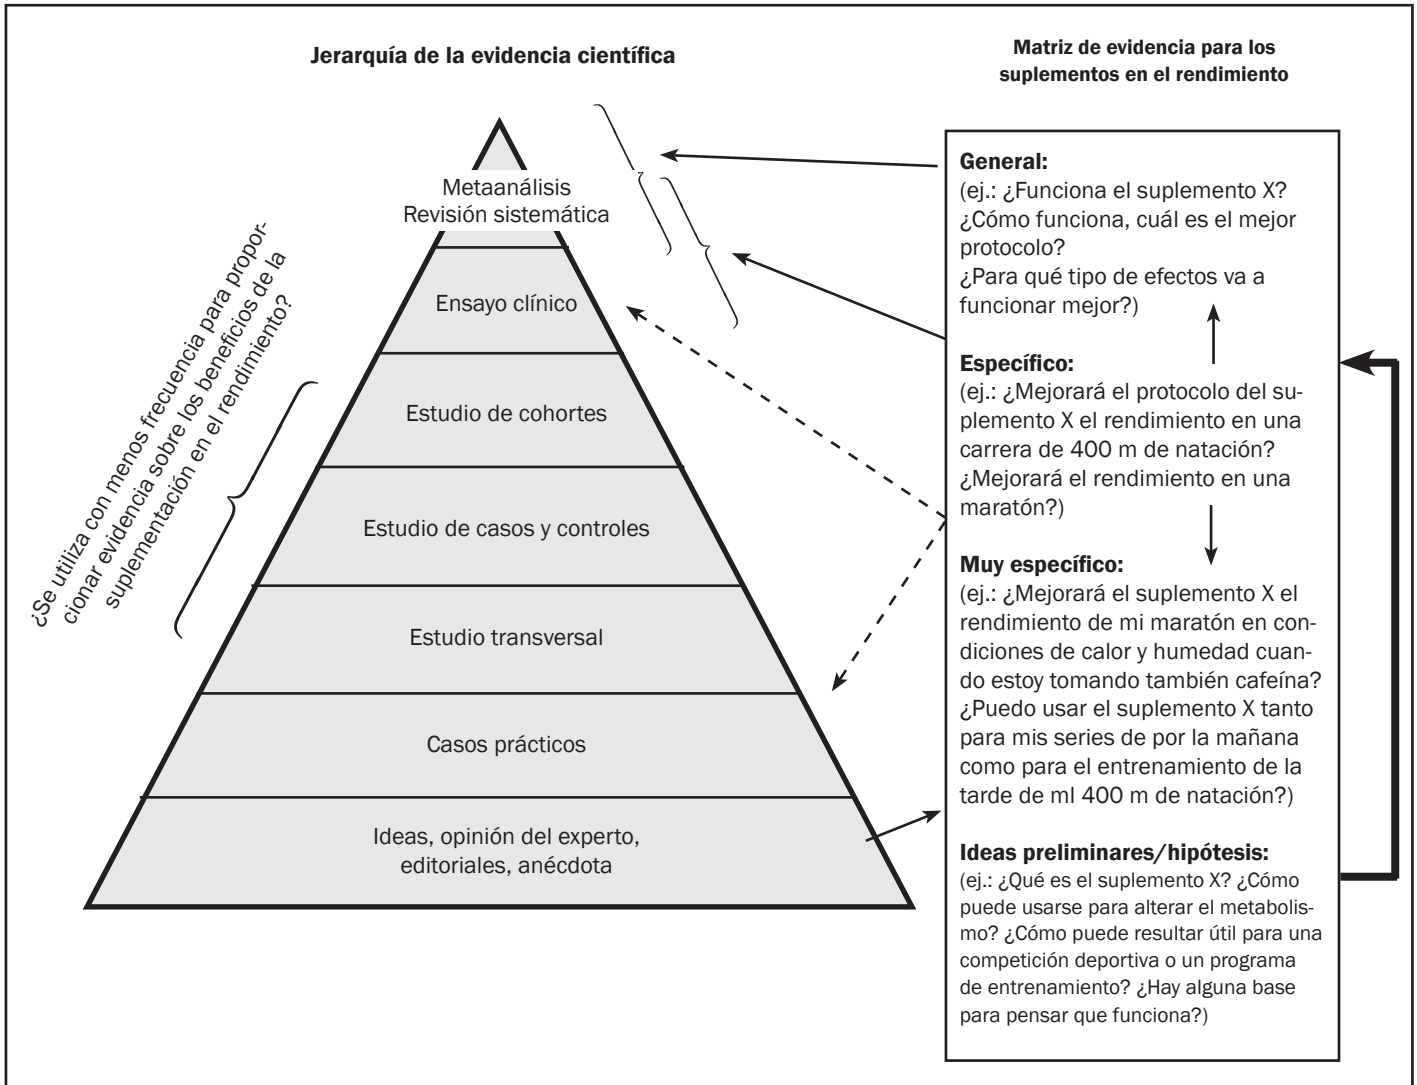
Jerarquía de la evidencia científica

Matriz de evidencia para los suplementos en el rendimiento

Metaanálisis
Revisión sistemática

Ensayo clínico

Estudio de cohortes

Estudio de casos y controles

Estudio transversal

Casos prácticos

Ideas, opinión del experto, editoriales, anécdota

¿Se utiliza con menos frecuencia para proporcionar evidencia sobre los beneficios de la suplementación en el rendimiento?

General:
(ej.: ¿Funciona el suplemento X? ¿Cómo funciona, cuál es el mejor protocolo? ¿Para qué tipo de efectos va a funcionar mejor?)

Específico:
(ej.: ¿Mejorará el protocolo del suplemento X el rendimiento en una carrera de 400 m de natación? ¿Mejorará el rendimiento en una maratón?)

Muy específico:
(ej.: ¿Mejorará el suplemento X el rendimiento de mi maratón en condiciones de calor y humedad cuando estoy tomando también cafeína? ¿Puedo usar el suplemento X tanto para mis series de por la mañana como para el entrenamiento de la tarde de ml 400 m de natación?)

Ideas preliminares/hipótesis:
(ej.: ¿Qué es el suplemento X? ¿Cómo puede usarse para alterar el metabolismo? ¿Cómo puede resultar útil para una competición deportiva o un programa de entrenamiento? ¿Hay alguna base para pensar que funciona?)